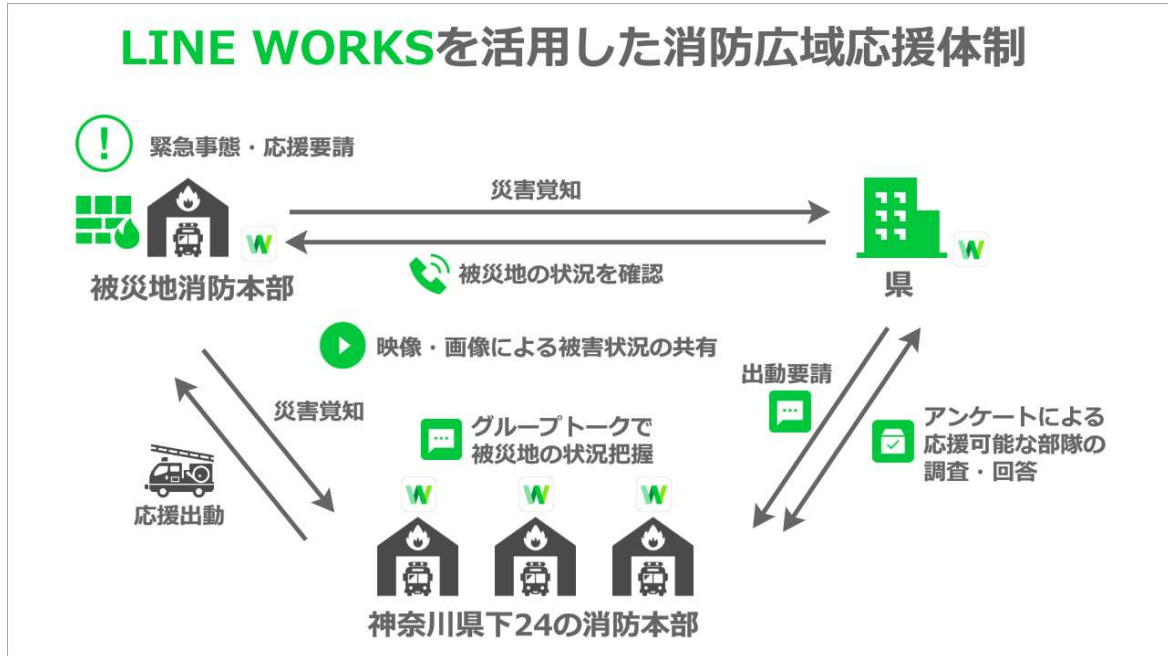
LINE WORKSを活用した消防広域応援体制

緊急事態・応援要請

災害覚知

被災地消防本部

被災地の状況を確認

県

映像・画像による被害状況の共有

出動要請

災害覚知

グループトークで被災地の状況把握

アンケートによる応援可能な部隊の調査・回答

応援出動

神奈川県下24の消防本部